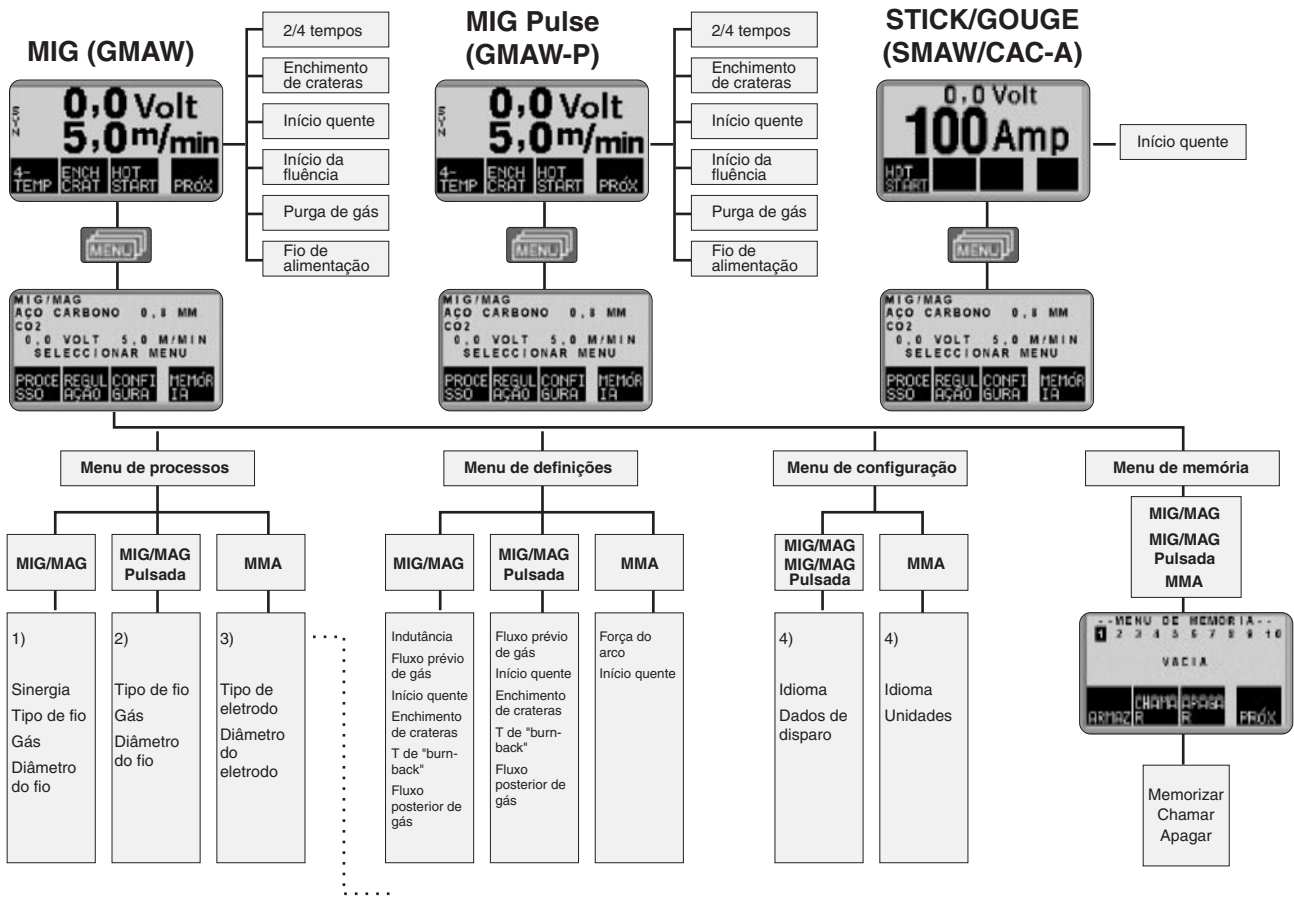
MIG (GMAW)

SYN
0,0 Volt
5,0 m/min
4-TEMP | ENCH CRAT | HOT START | PRÓX

2/4 tempos
Enchimento de crateras
Início quente
Início da fluência
Purga de gás
Fio de alimentação

MENU

MIG/MAG
AÇO CARBONO 0,8 MM
CO2
0,0 VOLT 5,0 M/MIN
SELECCIONAR MENU
PROCESSO | REGULAÇÃO | CONFIGURA | MEMÓRIA

MIG Pulse (GMAW-P)

SYN
0,0 Volt
5,0 m/min
4-TEMP | ENCH CRAT | HOT START | PRÓX

2/4 tempos
Enchimento de crateras
Início quente
Início da fluência
Purga de gás
Fio de alimentação

MENU

MIG/MAG
AÇO CARBONO 0,8 MM
CO2
0,0 VOLT 5,0 M/MIN
SELECCIONAR MENU
PROCESSO | REGULAÇÃO | CONFIGURA | MEMÓRIA

STICK/GOUGE (SMAW/CAC-A)

0,0 Volt
100 Amp
HOT START

Início quente

MENU

MIG/MAG
AÇO CARBONO 0,8 MM
CO2
0,0 VOLT 5,0 M/MIN
SELECCIONAR MENU
PROCESSO | REGULAÇÃO | CONFIGURA | MEMÓRIA

Menu de processos

MIG/MAG
1)
Sinergia
Tipo de fio
Gás
Diâmetro do fio

MIG/MAG Pulsada
2)
Tipo de fio
Gás
Diâmetro do fio

MMA
3)
Tipo de eletrodo
Diâmetro do eletrodo

Menu de definições

MIG/MAG
Indutância
Fluxo prévio de gás
Início quente
Enchimento de crateras
T de "burn-back"
Fluxo posterior de gás

MIG/MAG Pulsada
Fluxo prévio de gás
Início quente
Enchimento de crateras
T de "burn-back"
Fluxo posterior de gás

MMA
Força do arco
Início quente

Menu de configuração

MIG/MAG
MIG/MAG Pulsada
4)
Idioma
Dados de disparo

MMA
4)
Idioma
Unidades

Menu de memória

MIG/MAG
MIG/MAG Pulsada
MMA

--MENU DE MEMORIA--
1 2 3 4 5 6 7 8 9 10
VACIA
ARMAZ | CHAMAR | APAGAR | PRÓX

Memorizar
Chamar
Apagar